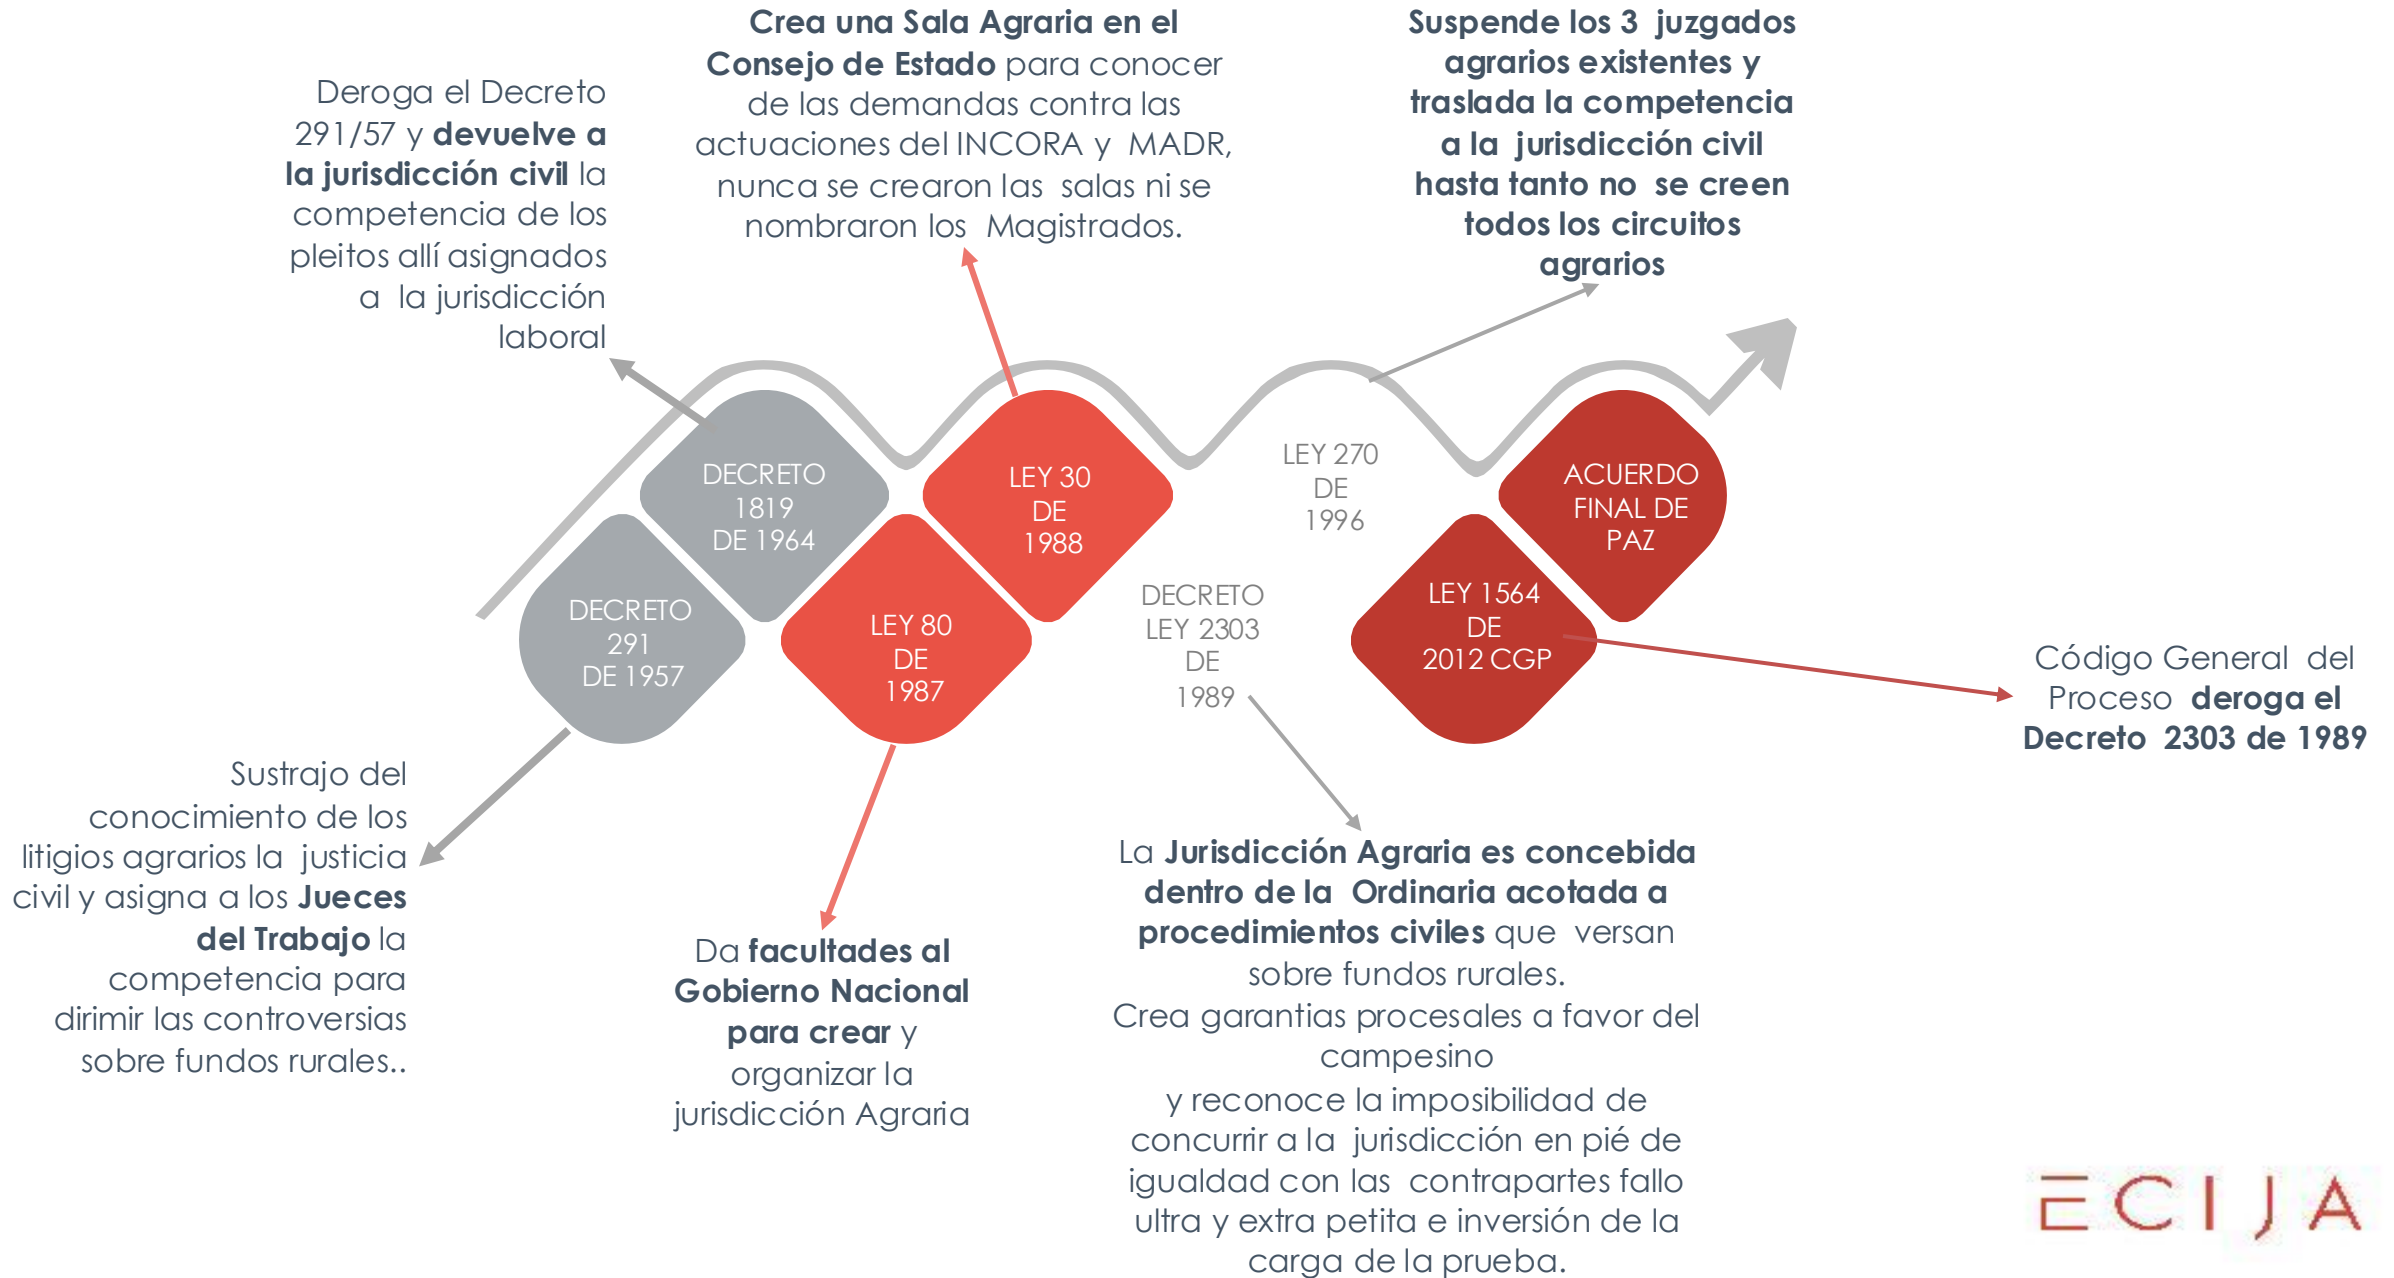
Deroga el Decreto 291/57 y devuelve a la jurisdicción civil la competencia de los pleitos allí asignados a la jurisdicción laboral

Crea una Sala Agraria en el Consejo de Estado para conocer de las demandas contra las actuaciones del INCORA y MADR, nunca se crearon las salas ni se nombraron los Magistrados.

Suspende los 3 juzgados agrarios existentes y traslada la competencia a la jurisdicción civil hasta tanto no se creen todos los circuitos agrarios

DECRETO 1819 DE 1964

DECRETO 291 DE 1957

LEY 30 DE 1988

LEY 80 DE 1987

LEY 270 DE 1996

DECRETO LEY 2303 DE 1989

ACUERDO FINAL DE PAZ

LEY 1564 DE 2012 CGP

Código General del Proceso deroga el Decreto 2303 de 1989

Sustrajo del conocimiento de los litigios agrarios la justicia civil y asigna a los Jueces del Trabajo la competencia para dirimir las controversias sobre fundos rurales..

Da facultades al Gobierno Nacional para crear y organizar la jurisdicción Agraria

La Jurisdicción Agraria es concebida dentro de la Ordinaria acotada a procedimientos civiles que versan sobre fundos rurales.
Crea garantias procesales a favor del campesino
y reconoce la imposibilidad de concurrir a la jurisdicción en pié de igualdad con las contrapartes fallo ultra y extra petita e inversión de la carga de la prueba.

ECIJA